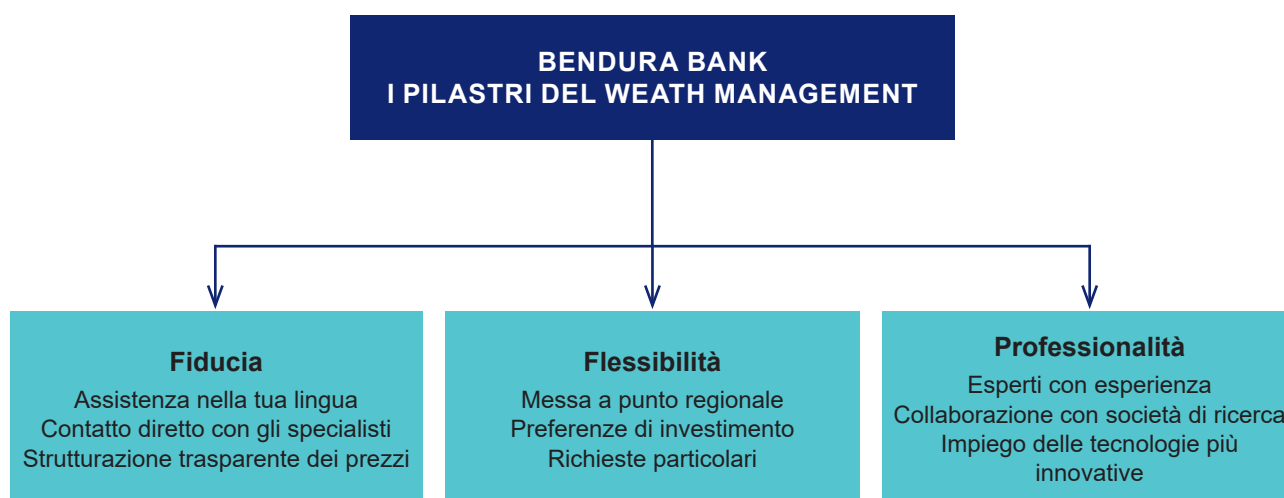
BENDURA BANK
I PILASTRI DEL WEATH MANAGEMENT

Fiducia
Assistenza nella tua lingua
Contatto diretto con gli specialisti
Strutturazione trasparente dei prezzi

Flessibilità
Messa a punto regionale
Preferenze di investimento
Richieste particolari

Professionalità
Esperti con esperienza
Collaborazione con società di ricerca
Impiego delle tecnologie più innovative